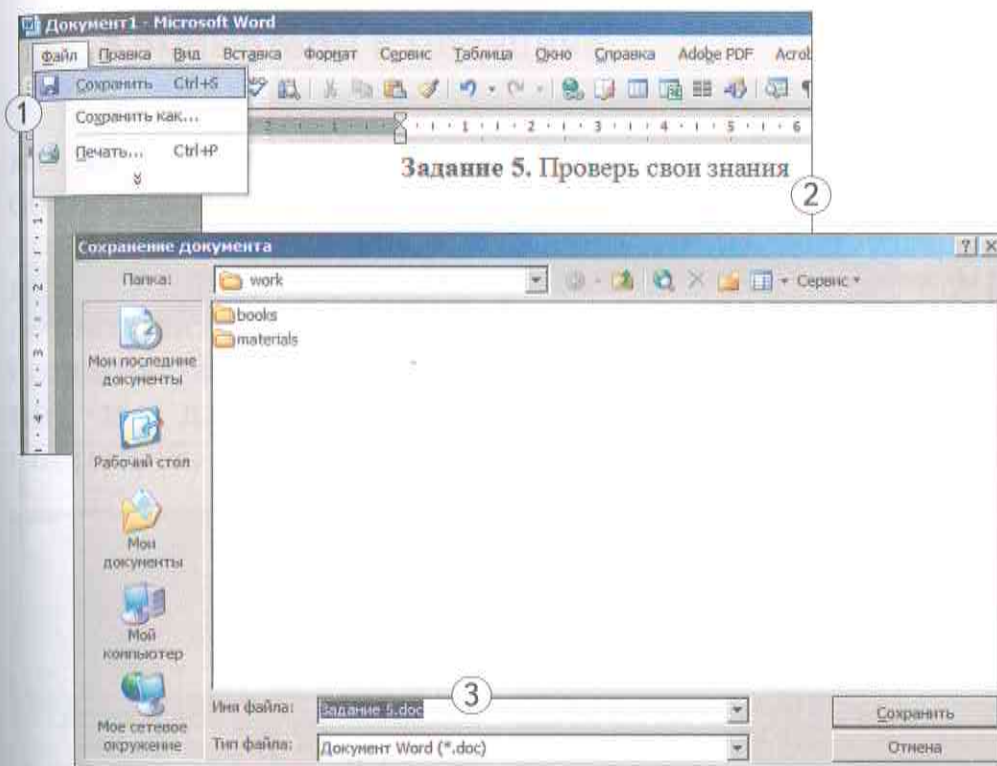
Документ1 - Microsoft Word

Файл Правка Вид Вставка Формат Сервис Таблица Окно Справка Adobe PDF Acrol

Сохранить Ctrl+S
Сохранить как...
Печать... Ctrl+P

1

Задание 5. Проверь свои знания

2

Сохранение документа

? X

Папка: work

Сервис

books
materials

Мои последние документы
Рабочий стол
Мои документы
Мой компьютер
Мое сетевое окружение

Имя файла: Задание 5.doc

3

Тип файла: Документ Word (*.doc)

Сохранить
Отмена